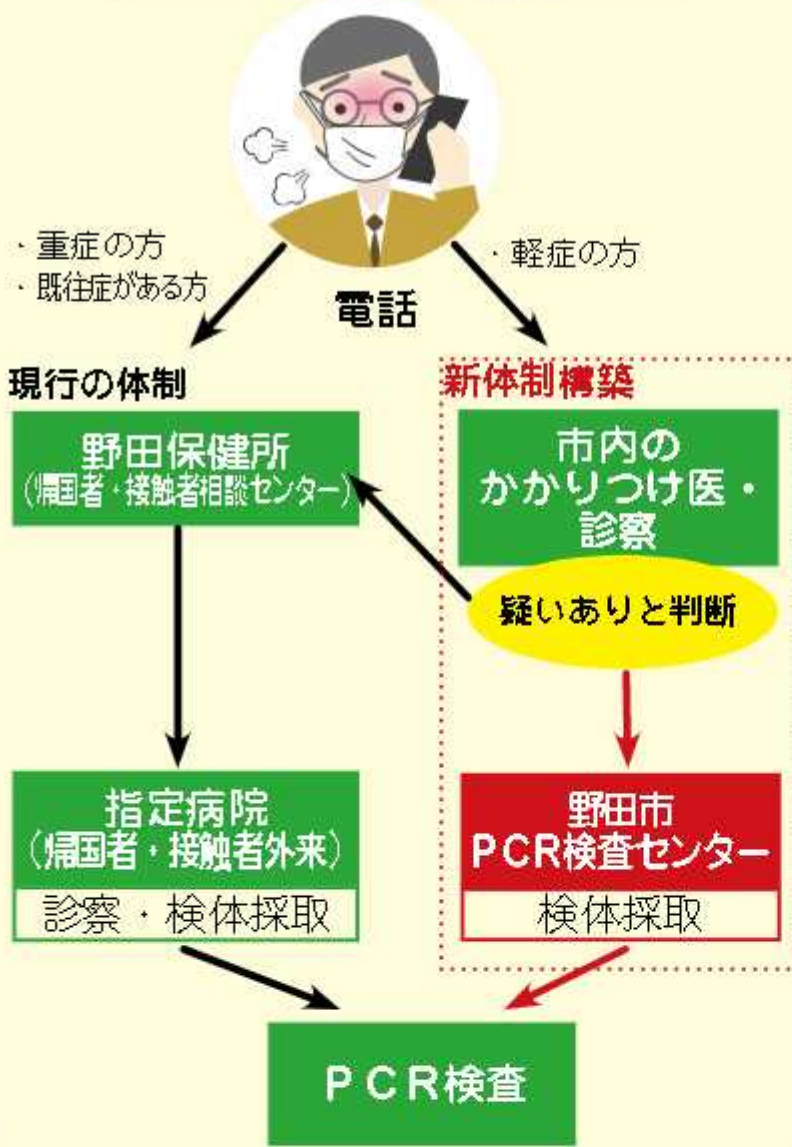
・重症の方
・既往症がある方

・軽症の方

電話

現行の体制

新体制構築

野田保健所
(帰国者・接触者相談センター)

市内の
かかりつけ医・
診察

疑いありと判断

指定病院
(帰国者・接触者外来)

診察・検体採取

野田市
PCR検査センター

検体採取

PCR検査